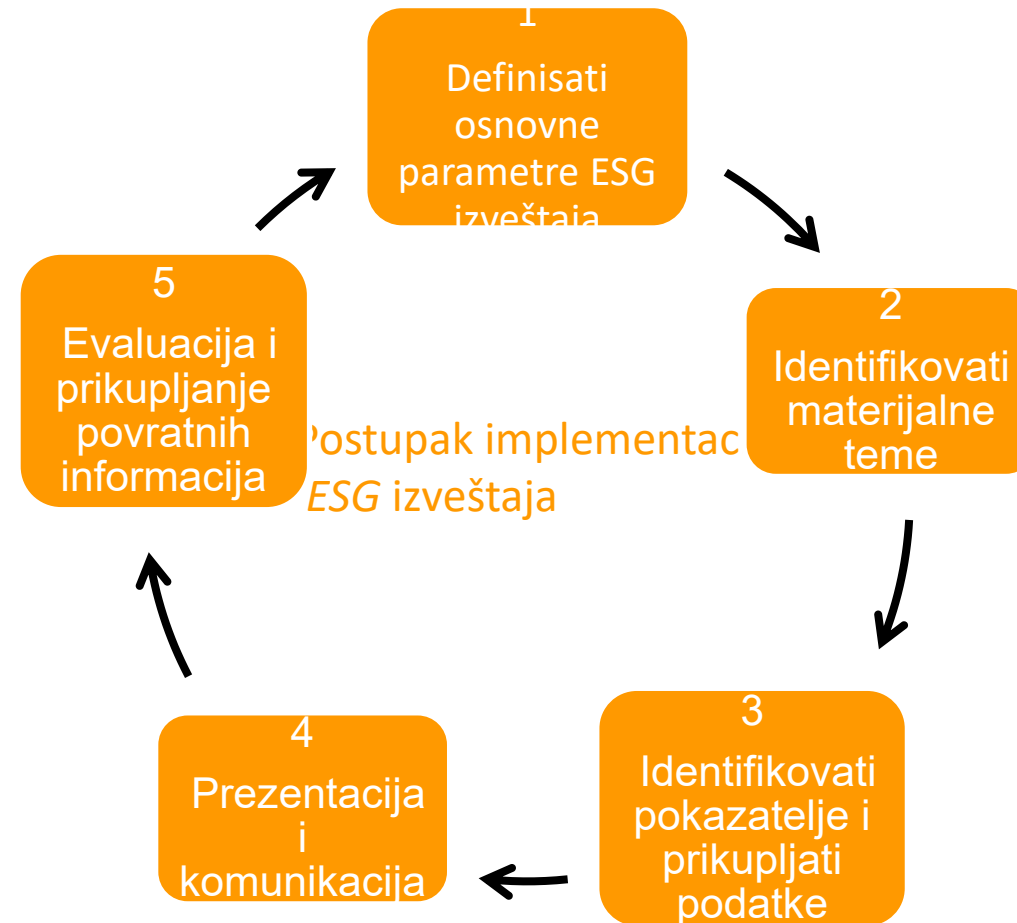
1
Definisati osnovne parametre ESG izveštaja

2
Identifikovati materijalne teme

3
Identifikovati pokazatelje i prikupljati podatke

4
Prezentacija i komunikacija

5
Evaluacija i prikupljanje povratnih informacija

Postupak implementac
ESG izveštaja